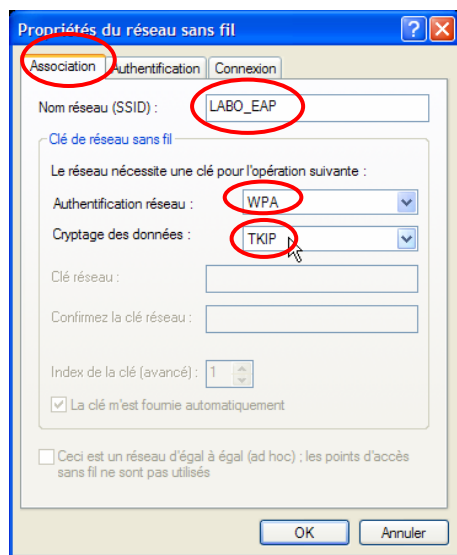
Propriétés du réseau sans fil

Association | Authentification | Connexion

Nom réseau (SSID) : LABO_EAP

Clé de réseau sans fil

Le réseau nécessite une clé pour l'opération suivante :

Authentification réseau : WPA

Cryptage des données : TKIP

Clé réseau :

Confirmez la clé réseau :

Index de la clé (avancé) : 1

La clé m'est fournie automatiquement

Ceci est un réseau d'égal à égal (ad hoc) ; les points d'accès sans fil ne sont pas utilisés

OK Annuler